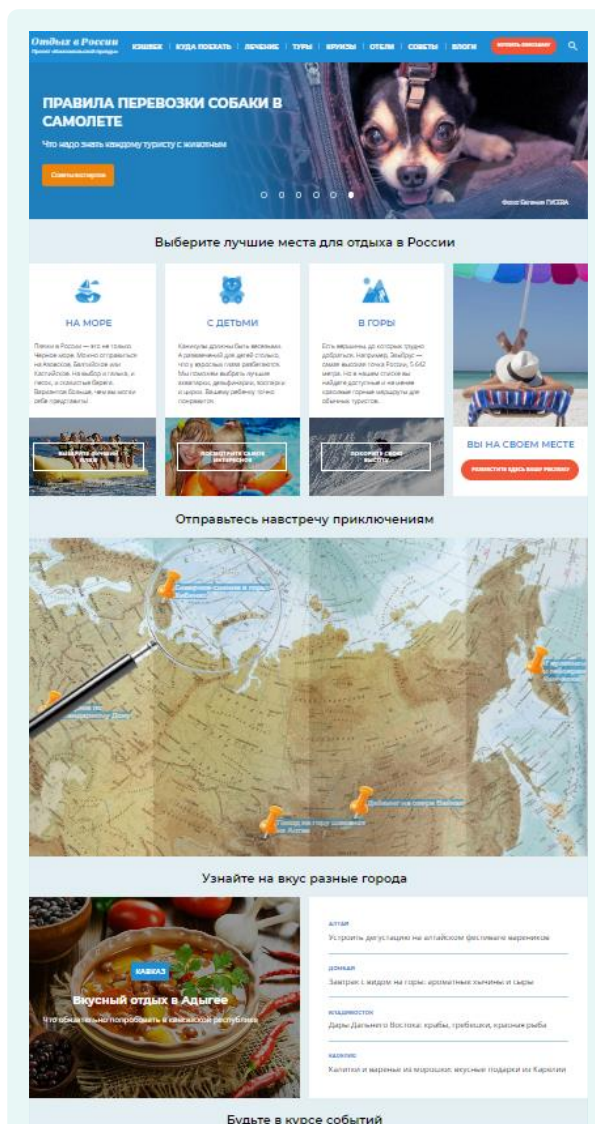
Отдых в России
Проект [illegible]

КЭШБЕК | КУДА ПОЕХАТЬ | ЛЕЧЕНИЕ | ТУРЫ | КРУИЗЫ | ОТЕЛИ | СОВЕТЫ | БЛОГИ

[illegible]

ПРАВИЛА ПЕРЕВОЗКИ СОБАКИ В САМОЛЕТЕ

Что надо знать каждому туристу с животным

Ознакомиться

Фото: Евгения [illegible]

Выберите лучшие места для отдыха в России

НА МОРЕ

Пляжи в России — это не только Черное море. Можно отправиться на Азовское, Балтийское или Каспийское. На выбор и галька, и песок, и скалистые берега. Вариантов больше, чем вы могли себе представить!

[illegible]

С ДЕТЬМИ

Каникулы должны быть веселыми. А развлечений для детей столько, что у взрослых глаза разбегаются. Мы поможем выбрать лучшие аквапарки, дельфинарии, зоопарки и цирки. Вашему ребенку точно понравится.

ПОСМОТРЕТЬ САМОЕ ИНТЕРЕСНОЕ

В ГОРЫ

Есть вершины, до которых трудно добраться. Например, Эльбрус — самая высокая точка России, 5 642 метра. Но в нашем списке вы найдете доступные и не менее красивые горные маршруты для обычных туристов.

ПОКОРИТЬ САМЫЕ ВЫСОТЫ

ВЫ НА СВОЕМ МЕСТЕ

РАЗМЕСТИТЕ ЗДЕСЬ ВАШУ РЕКЛАМУ

Отправьтесь навстречу приключениям

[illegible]

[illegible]

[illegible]

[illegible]

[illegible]

Узнайте на вкус разные города

КАВКАЗ

Вкусный отдых в Адыгее

Что обязательно попробовать в кавказской республике

АЛТАЙ
Устроить дегустацию на алтайском фестивале вареников

ДОМБАЙ
Завтрак с видом на горы: ароматные хычины и сыры

ВЛАДИВОСТОК
Дары Дальнего Востока: крабы, гребешки, красная рыба

КАРЕЛИЯ
Калитки и варенье из морошки: вкусные подарки из Карелии

Будьте в курсе событий